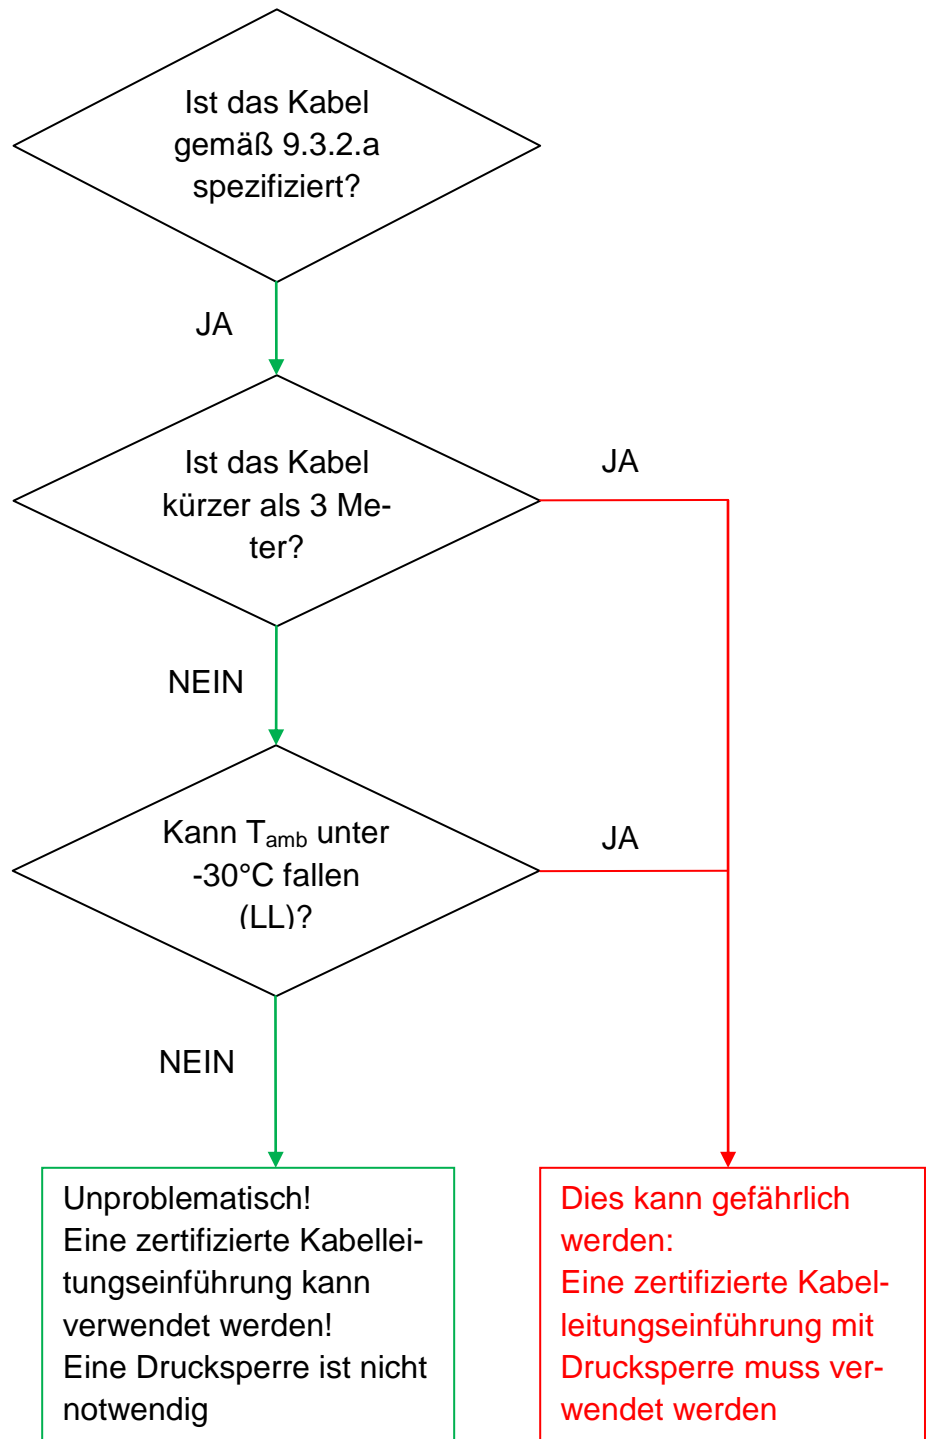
Ist das Kabel gemäß 9.3.2.a spezifiziert?

JA

Ist das Kabel kürzer als 3 Meter?

JA

NEIN

Kann $T_{amb}$ unter -30°C fallen (LL)?

JA

NEIN

Unproblematisch!
Eine zertifizierte Kabelleitungseinführung kann verwendet werden!
Eine Drucksperre ist nicht notwendig

Dies kann gefährlich werden:
Eine zertifizierte Kabelleitungseinführung mit Drucksperre muss verwendet werden